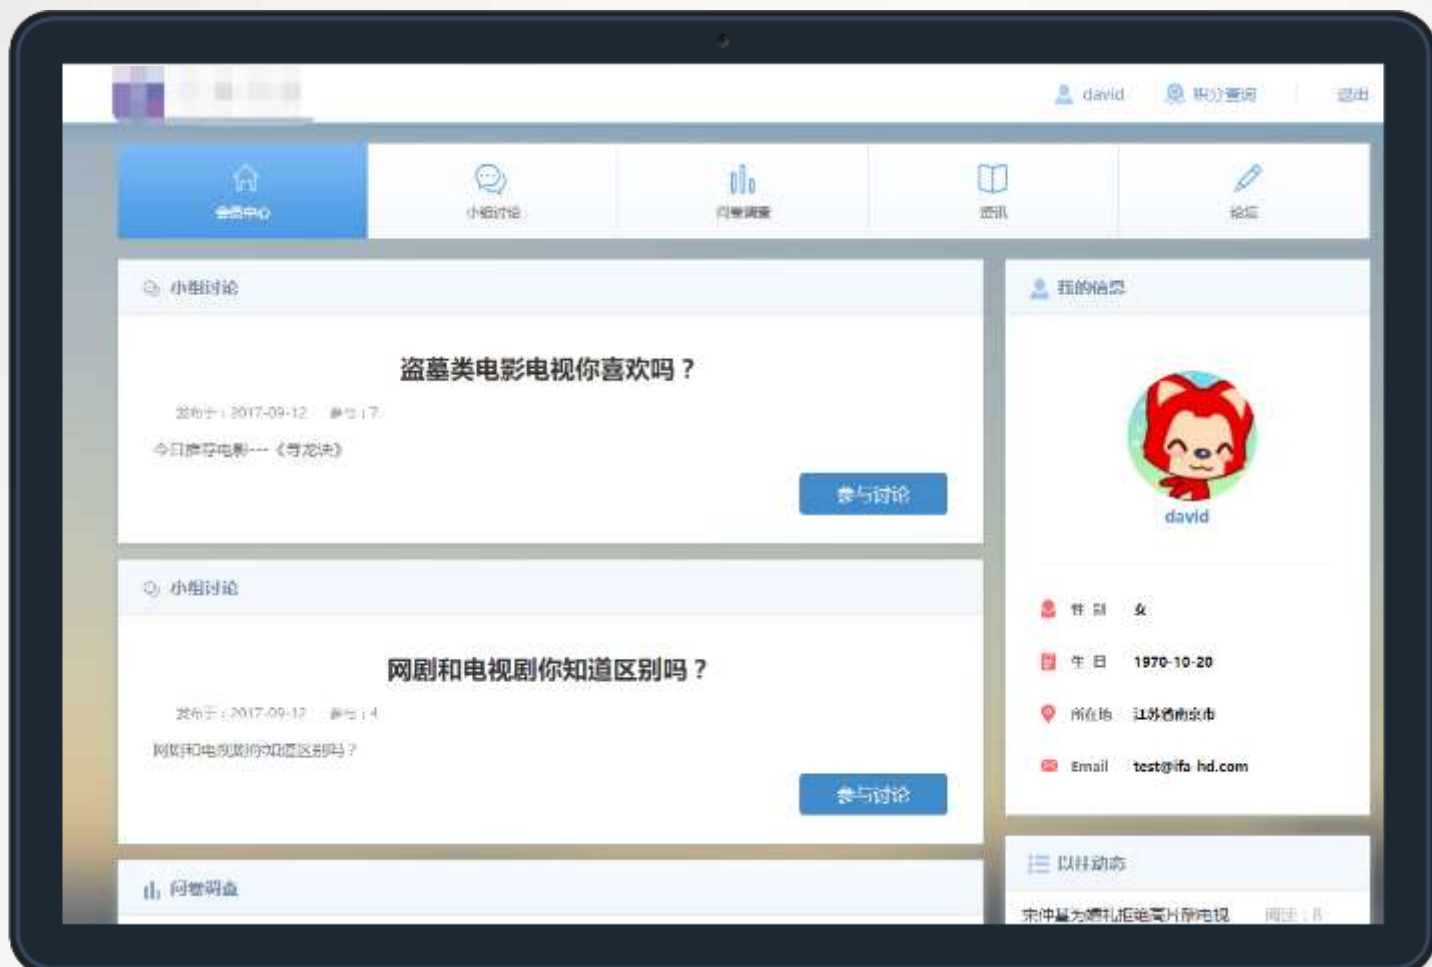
david 积分查询 退出

会员中心 小组讨论 问卷调查 资讯 论坛

小组讨论

盗墓类电影电视你喜欢吗？

发布于：2017-09-12 参与：7

今日推荐电影---《寻龙诀》

参与讨论

小组讨论

网剧和电视剧你知道区别吗？

发布于：2017-09-12 参与：4

网剧和电视剧你知道区别吗？

参与讨论

问卷调查

我的信息

david

性 别 女

生 日 1970-10-20

所在地 江苏省南京市

Email test@ifa hd.com

以往动态

宋仲基为婚礼拒绝寡片酬电视 阅读：8